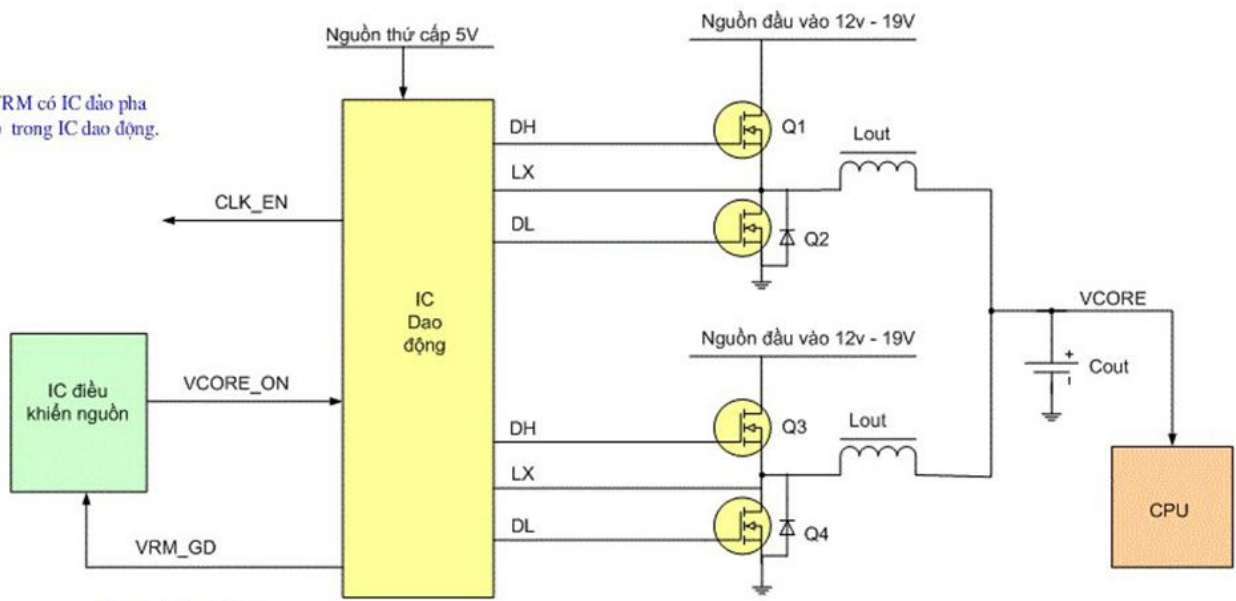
Nguồn thứ cấp 5V

Nguồn đầu vào 12v - 19V

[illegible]RM có IC đảo pha
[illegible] trong IC dao động.

DH
Q1
Lout
LX
CLK_EN
DL
Q2

IC
Dao
động

VCORE
Nguồn đầu vào 12v - 19V
Cout

IC điều khiển nguồn
VCORE_ON

DH
Q3
Lout
LX
DL
Q4
CPU
VRM_GD